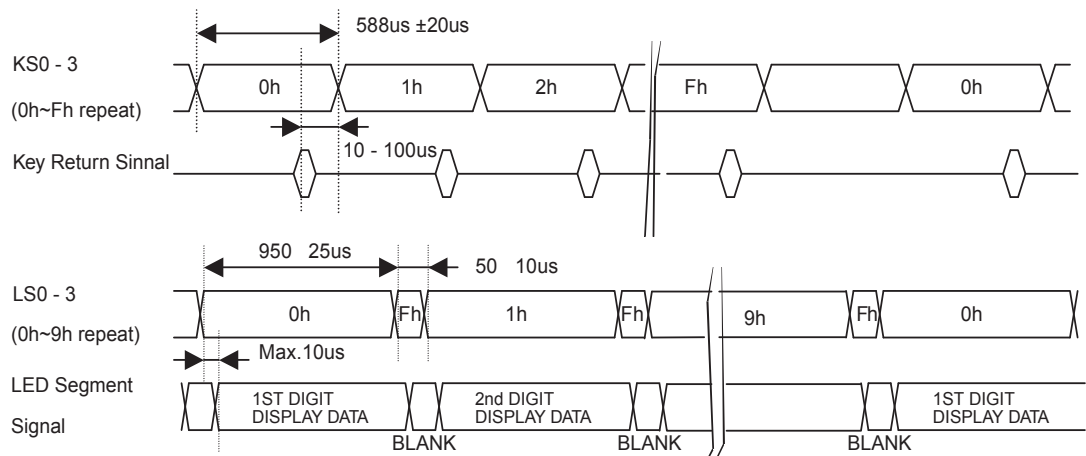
588us ±20us

KS0 - 3

(0h~Fh repeat)

0h

1h

2h

Fh

0h

10 - 100us

Key Return Sinnal

950 25us

50 10us

LS0 - 3

(0h~9h repeat)

0h

Fh

1h

Fh

9h

Fh

0h

Max.10us

LED Segment

Signal

1ST DIGIT DISPLAY DATA

2nd DIGIT DISPLAY DATA

1ST DIGIT DISPLAY DATA

BLANK

BLANK

BLANK